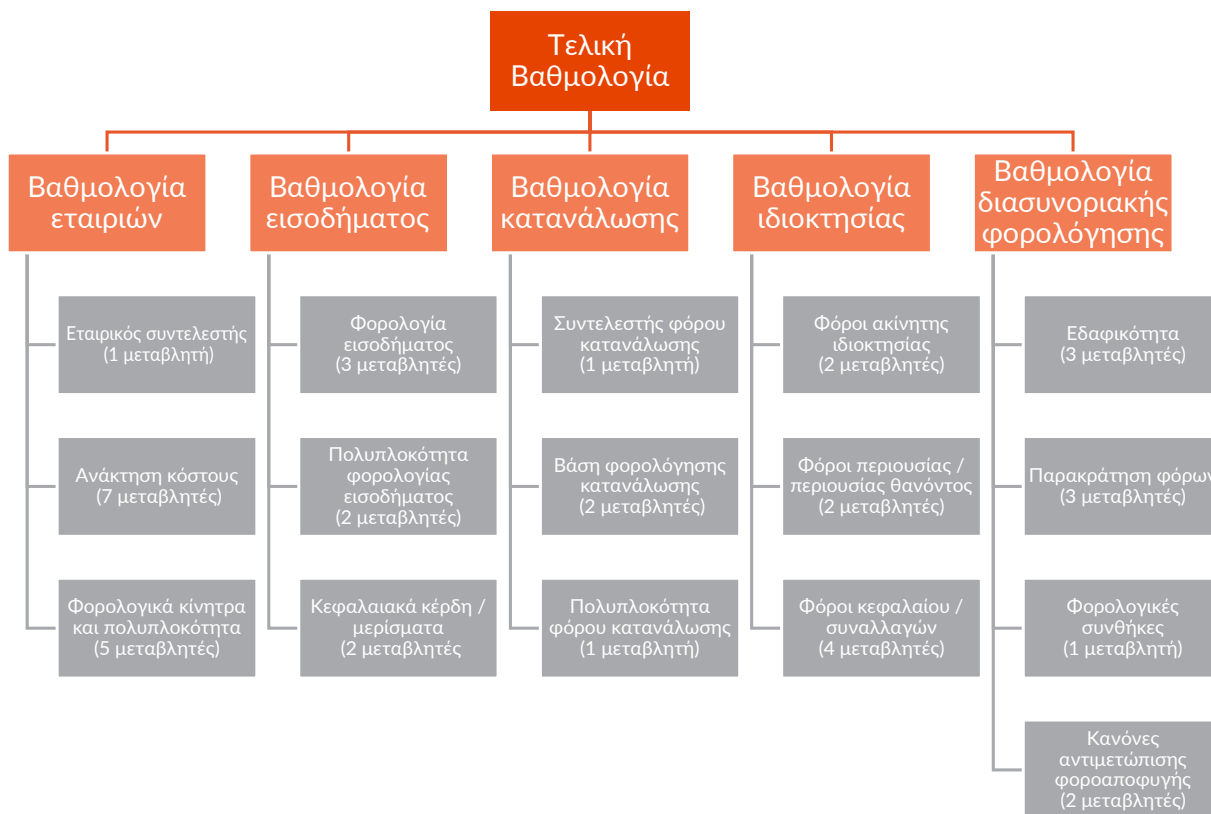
Τελική Βαθμολογία

Βαθμολογία εταιριών

Εταιρικός συντελεστής (1 μεταβλητή)

Ανάκτηση κόστους (7 μεταβλητές)

Φορολογικά κίνητρα και πολυπλοκότητα (5 μεταβλητές)

Βαθμολογία εισοδήματος

Φορολογία εισοδήματος (3 μεταβλητές)

Πολυπλοκότητα φορολογίας εισοδήματος (2 μεταβλητές)

Κεφαλαιακά κέρδη / μερίσματα (2 μεταβλητές

Βαθμολογία κατανάλωσης

Συντελεστής φόρου κατανάλωσης (1 μεταβλητή)

Βάση φορολόγησης κατανάλωσης (2 μεταβλητές)

Πολυπλοκότητα φόρου κατανάλωσης (1 μεταβλητή)

Βαθμολογία ιδιοκτησίας

Φόροι ακίνητης ιδιοκτησίας (2 μεταβλητές)

Φόροι περιουσίας / περιουσίας θανόντος (2 μεταβλητές)

Φόροι κεφαλαίου / συναλλαγών (4 μεταβλητές)

Βαθμολογία διασυνοριακής φορολόγησης

Εδαφικότητα (3 μεταβλητές)

Παρακράτηση φόρων (3 μεταβλητές)

Φορολογικές συνθήκες (1 μεταβλητή)

Κανόνες αντιμετώπισης φοροαποφυγής (2 μεταβλητές)